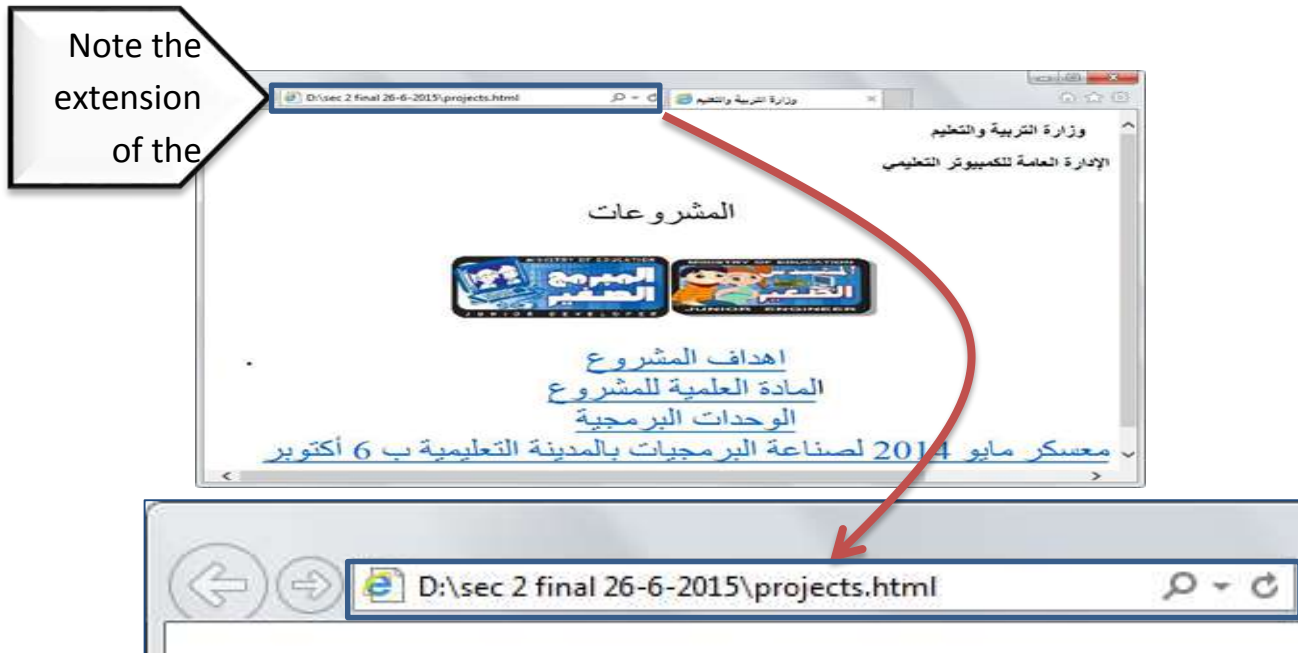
Note the extension of the

D:\sec 2 final 26-6-2015\projects.html

وزارة التربية والتعليم

وزارة التربية والتعليم

الإدارة العامة للكمبيوتر التعليمي

المشروعات

MINISTRY OF EDUCATION
المبرمج الصغير
JUNIOR DEVELOPER

MINISTRY OF EDUCATION
المهندس الصغير
JUNIOR ENGINEER

اهداف المشروع
المادة العلمية للمشروع
الوحدات البرمجية
معسكر مايو 2014 لصناعة البرمجيات بالمدينة التعليمية ب 6 أكتوبر

D:\sec 2 final 26-6-2015\projects.html